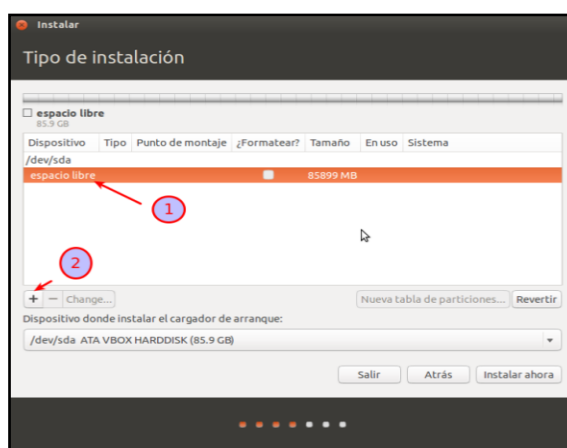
Instalar

Tipo de instalación

espacio libre
85.9 GB

| Dispositivo | Tipo | Punto de montaje | ¿Formatear? | Tamaño | En uso | Sistema |
|---|---|---|---|---|---|---|
| /dev/sda | | | | | | |
| espacio libre | | | | 85899 MB | | |

1

2

+ − Change...

Nueva tabla de particiones... Revertir

Dispositivo donde instalar el cargador de arranque:

/dev/sda ATA VBOX HARDDISK (85.9 GB)

Salir Atrás Instalar ahora